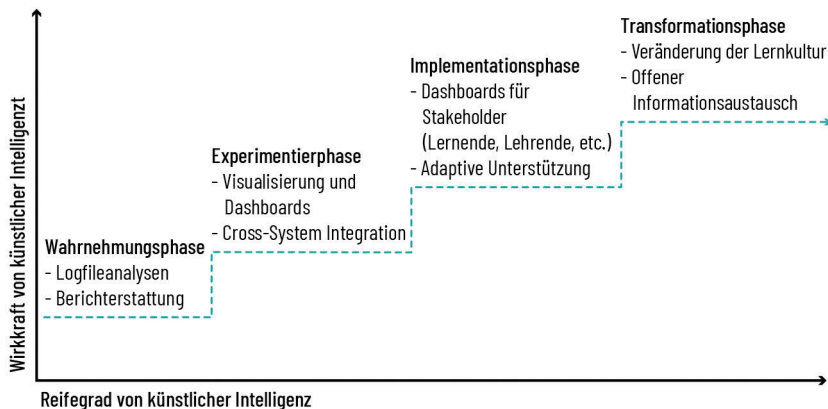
Wirkkraft von künstlicher Intelligenzt

Transformationsphase
- Veränderung der Lernkultur
- Offener Informationsaustausch

Implementationsphase
- Dashboards für Stakeholder (Lernende, Lehrende, etc.)
- Adaptive Unterstützung

Experimentierphase
- Visualisierung und Dashboards
- Cross-System Integration

Wahrnehmungsphase
- Logfileanalysen
- Berichterstattung

Reifegrad von künstlicher Intelligenz